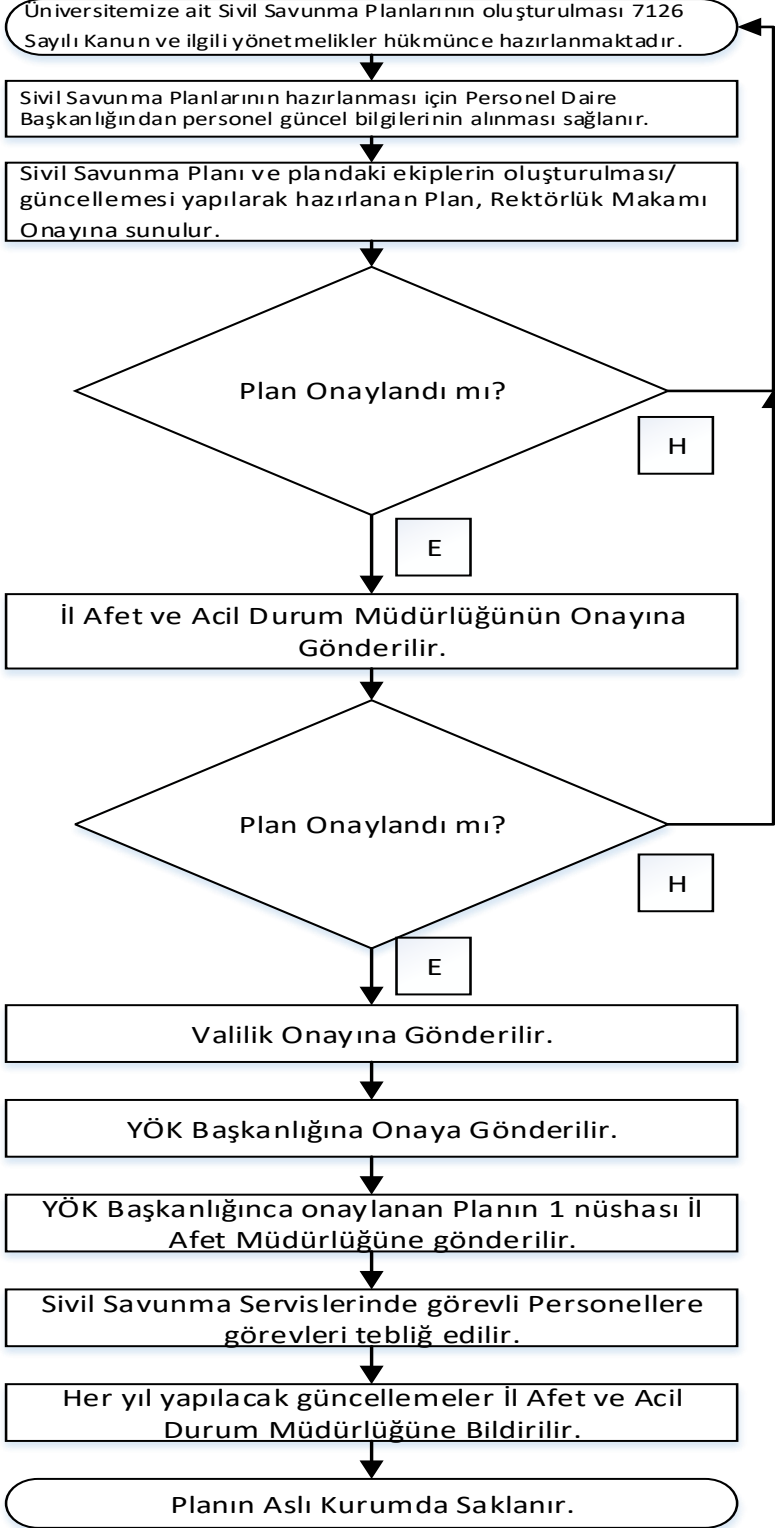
Üniversitemize ait Sivil Savunma Planlarının oluşturulması 7126 Sayılı Kanun ve ilgili yönetmelikler hükmünce hazırlanmaktadır.

Sivil Savunma Planlarının hazırlanması için Personel Daire Başkanlığından personel güncel bilgilerinin alınması sağlanır.

Sivil Savunma Planı ve plandaki ekiplerin oluşturulması/ güncellemesi yapılarak hazırlanan Plan, Rektörlük Makamı Onayına sunulur.

Plan Onaylandı mı?

H

E

İl Afet ve Acil Durum Müdürlüğünün Onayına Gönderilir.

Plan Onaylandı mı?

H

E

Valilik Onayına Gönderilir.

YÖK Başkanlığına Onaya Gönderilir.

YÖK Başkanlığınca onaylanan Planın 1 nüshası İl Afet Müdürlüğüne gönderilir.

Sivil Savunma Servislerinde görevli Personellere görevleri tebliğ edilir.

Her yıl yapılacak güncellemeler İl Afet ve Acil Durum Müdürlüğüne Bildirilir.

Planın Aslı Kurumda Saklanır.